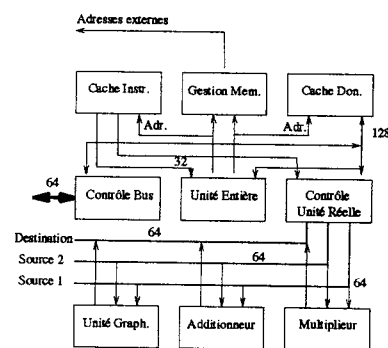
Adresses externes

Cache Instr.

Gestion Mem.

Cache Don.

Adr.

Adr.

128

32

64

Contrôle Bus

Unité Entière

Contrôle Unité Réelle

Destination

64

Source 2

64

Source 1

64

Unité Graph.

Additionneur

Multiplieur